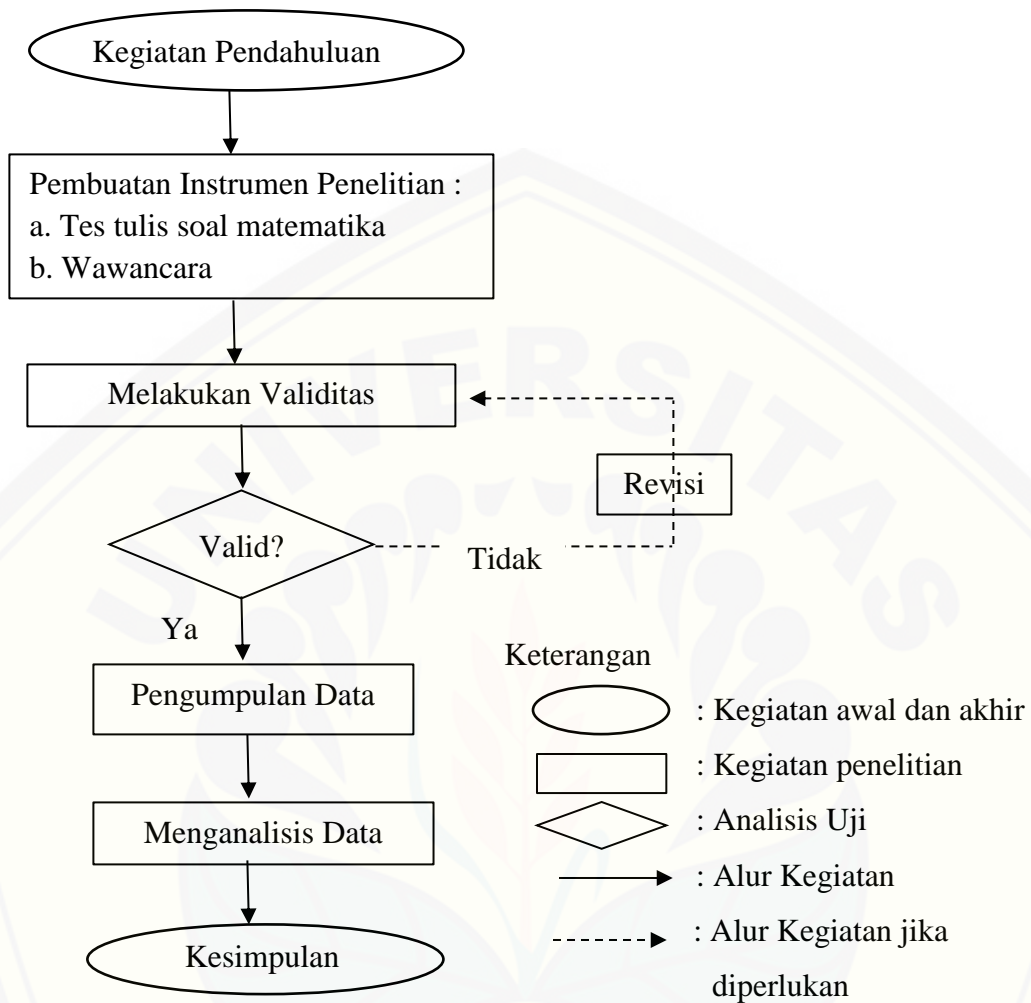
Kegiatan Pendahuluan

Pembuatan Instrumen Penelitian :
a. Tes tulis soal matematika
b. Wawancara

Melakukan Validitas

Revisi

Valid?

Tidak

Ya

Keterangan

Pengumpulan Data

: Kegiatan awal dan akhir

: Kegiatan penelitian

Menganalisis Data

: Analisis Uji

: Alur Kegiatan

Kesimpulan

: Alur Kegiatan jika diperlukan